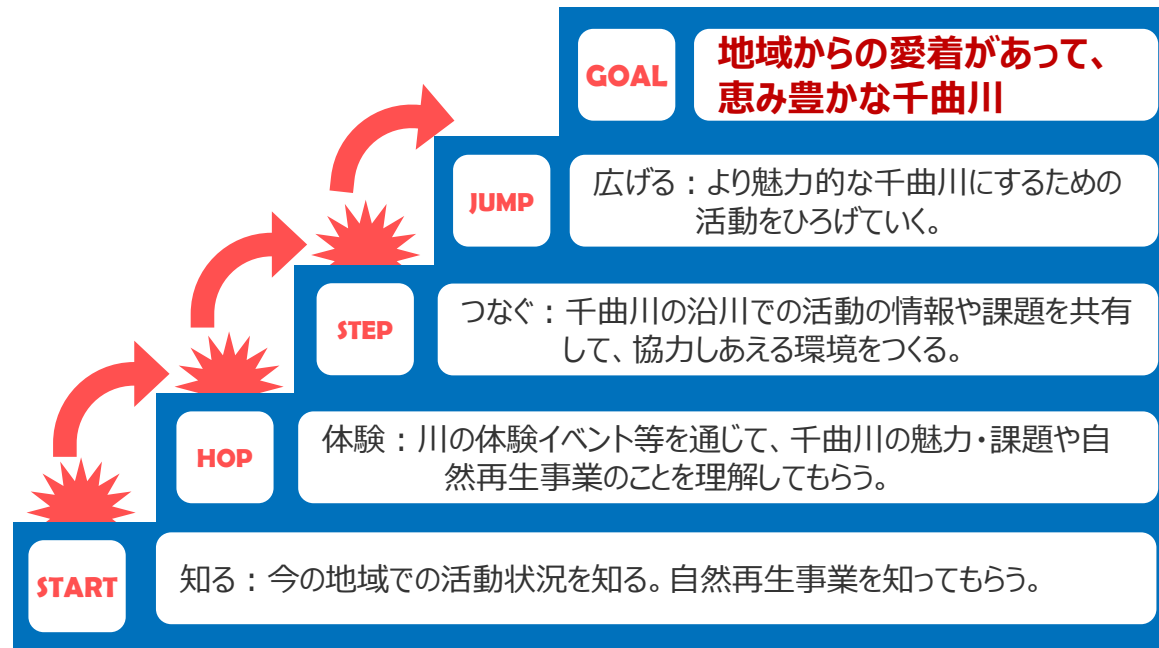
GOAL

地域からの愛着があって、恵み豊かな千曲川

JUMP

広げる：より魅力的な千曲川にするための活動をひろげていく。

STEP

つなぐ：千曲川の沿川での活動の情報や課題を共有して、協力しあえる環境をつくる。

HOP

体験：川の体験イベント等を通じて、千曲川の魅力・課題や自然再生事業のことを理解してもらう。

START

知る：今の地域での活動状況を知る。自然再生事業を知ってもらう。